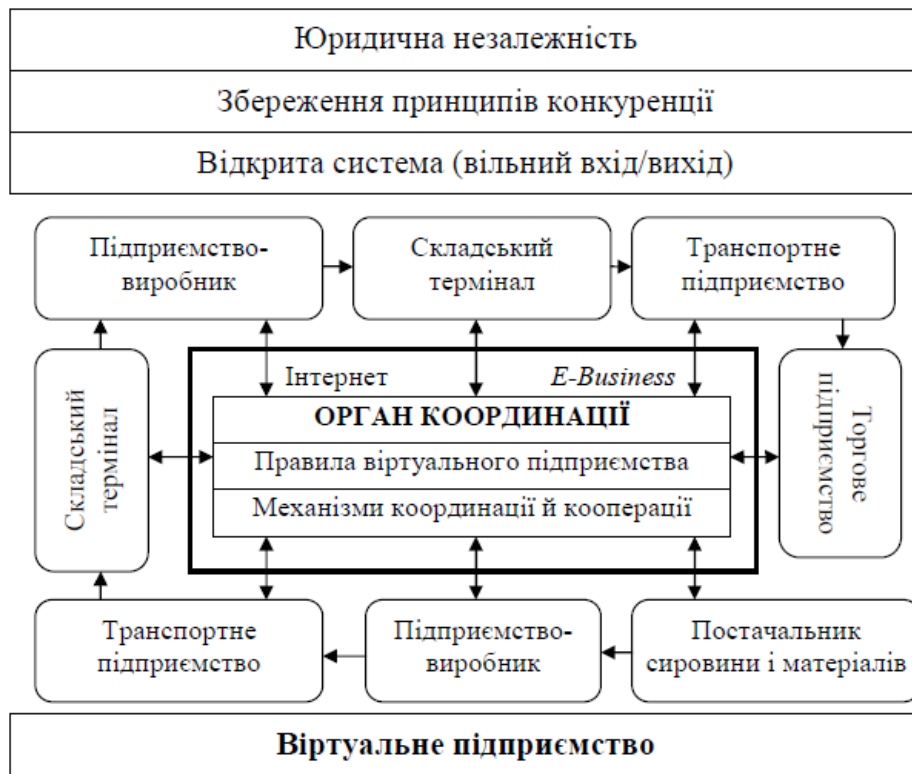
Юридична незалежність

Збереження принципів конкуренції

Відкрита система (вільний вхід/вихід)

Підприємство-виробник

Складський термінал

Транспортне підприємство

Складський термінал

Інтернет

E-Business

ОРГАН КООРДИНАЦІЇ

Правила віртуального підприємства

Механізми координації й кооперації

Торгове підприємство

Транспортне підприємство

Підприємство-виробник

Постачальник сировини і матеріалів

Віртуальне підприємство